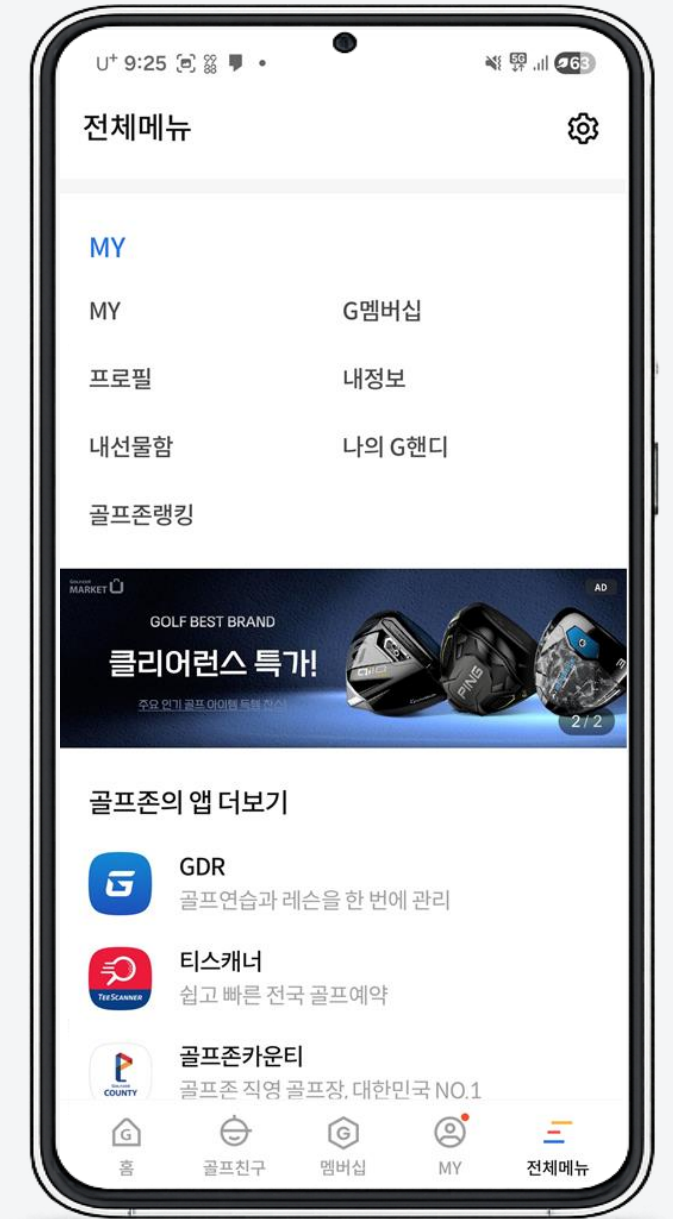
U⁺ 9:25

63

전체메뉴

MY

MY

G멤버십

프로필

내정보

내선물함

나의 G핸디

골프존랭킹

GOLFZON MARKET

AD

GOLF BEST BRAND

클리어런스 특가!

주요 인기 골프 아이템 특례 진신

2 / 2

골프존의 앱 더보기

GDR

골프연습과 레슨을 한 번에 관리

티스캐너

TEE SCANNER

쉽고 빠른 전국 골프예약

골프존카운티

GOLFZON COUNTY

골프존 직영 골프장, 대한민국 NO.1

홈

골프친구

멤버십

MY

전체메뉴